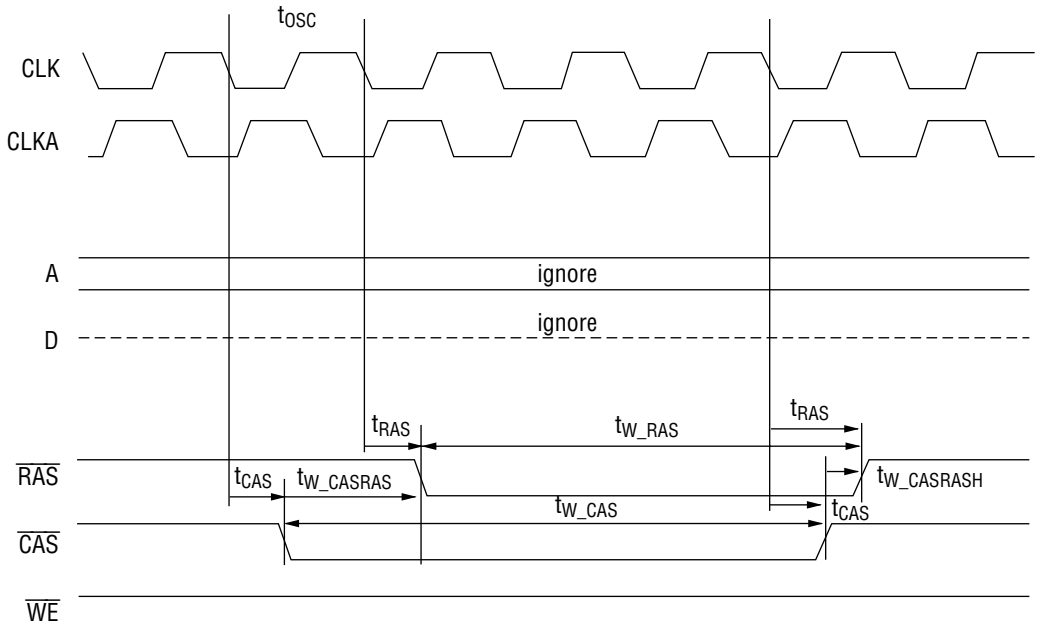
$t_{OSC}$

CLK

CLKA

A

ignore

D

ignore

$t_{RAS}$

$t_{W\_RAS}$

$t_{RAS}$

$\overline{RAS}$

$t_{CAS}$

$t_{W\_CASRAS}$

$t_{W\_CASRASH}$

$t_{W\_CAS}$

$t_{CAS}$

$\overline{CAS}$

$\overline{WE}$